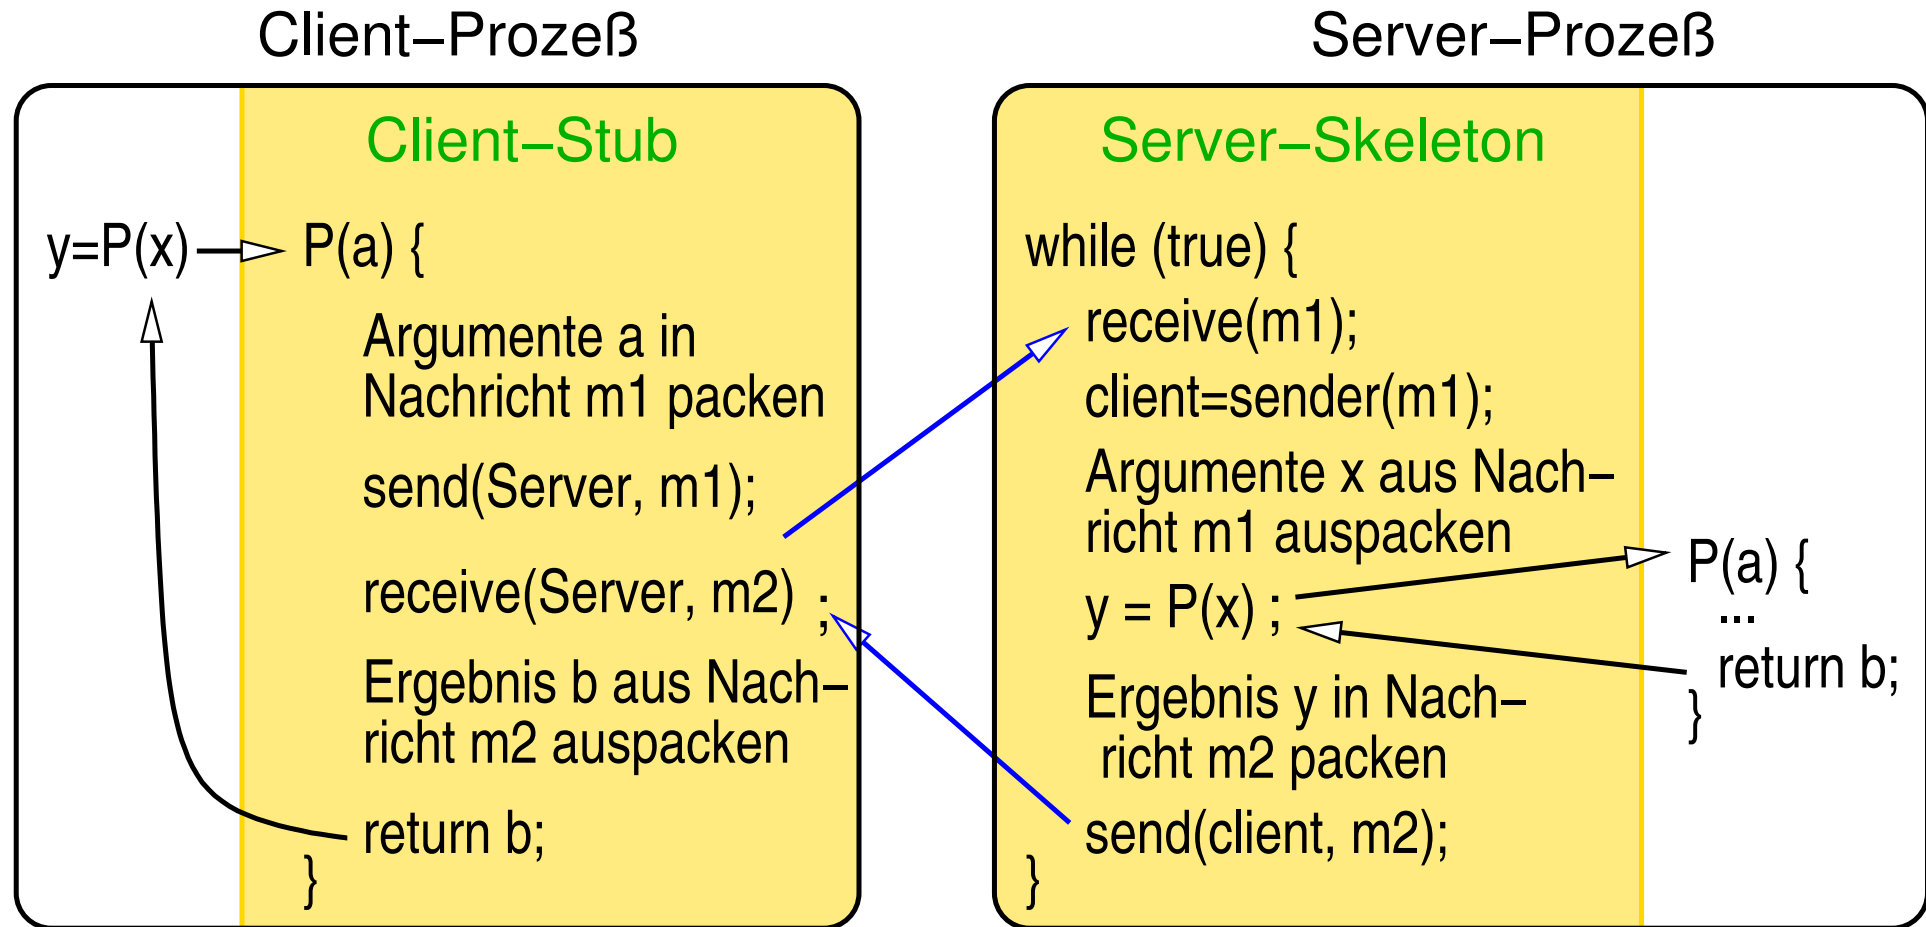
Client–Prozeß

Client–Stub

y=P(x)

P(a) {

Argumente a in Nachricht m1 packen

send(Server, m1);

receive(Server, m2) ;

Ergebnis b aus Nachricht m2 auspacken

return b;

}

Server–Prozeß

Server–Skeleton

while (true) {

receive(m1);

client=sender(m1);

Argumente x aus Nachricht m1 auspacken

y = P(x) ;

Ergebnis y in Nachricht m2 packen

send(client, m2);

}

P(a) {

...

return b;

}